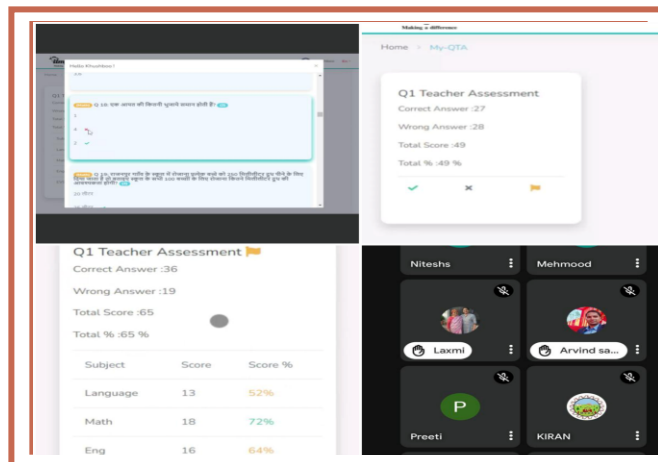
Hello Khushboo !

Q 18 एक आयत की कितनी भुजाएं समान होती हैं?

1

4

2

Q 19 राजनगर नाम के शहर में रोजाना प्रत्येक बच्चे को 250 मिलीलीटर दूध पीने के लिए दिया जाता है तो बताइए शहर के सभी 100 बच्चों के लिए रोजाना कितने मिलीलीटर दूध की आवश्यकता होगी?

Making a difference

Home > My-QTA

Q1 Teacher Assessment

Correct Answer :27

Wrong Answer :28

Total Score :49

Total % :49 %

Q1 Teacher Assessment

Correct Answer :36

Wrong Answer :19

Total Score :65

Total % :65 %

| Subject | Score | Score % |
|---|---|---|
| Language | 13 | 52% |
| Math | 18 | 72% |
| Eng | 16 | 64% |

Niteshs

Mehmood

Laxmi

Arvind sa...

P

Preeti

KIRAN